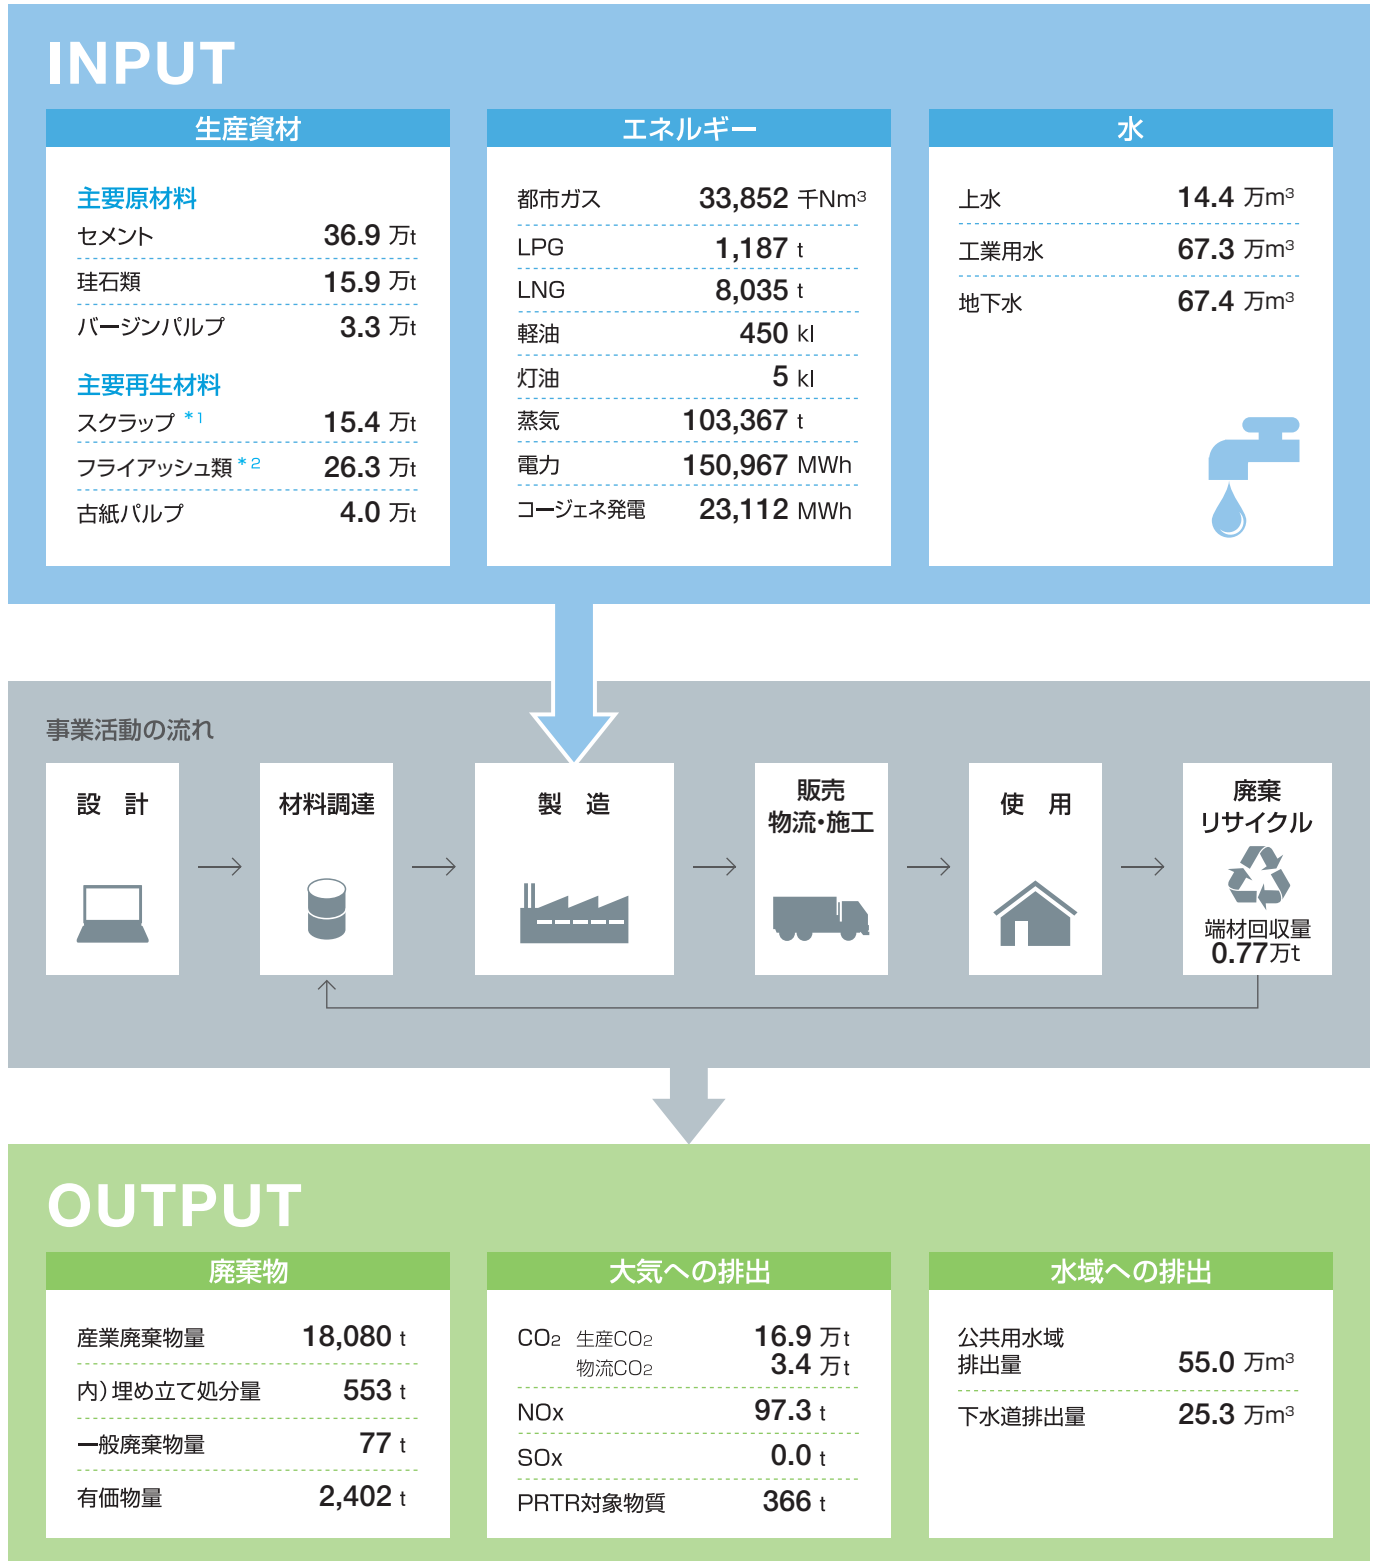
INPUT

生産資材

主要原材料

| セメント | 36.9 万t |
|---|---|
| 珪石類 | 15.9 万t |
| バージンパルプ | 3.3 万t |

主要再生材料

| スクラップ *1 | 15.4 万t |
|---|---|
| フライアッシュ類 *2 | 26.3 万t |
| 古紙パルプ | 4.0 万t |

エネルギー

| 都市ガス | 33,852 千Nm$^3$ |
|---|---|
| LPG | 1,187 t |
| LNG | 8,035 t |
| 軽油 | 450 kl |
| 灯油 | 5 kl |
| 蒸気 | 103,367 t |
| 電力 | 150,967 MWh |
| コージェネ発電 | 23,112 MWh |

水

| 上水 | 14.4 万m$^3$ |
|---|---|
| 工業用水 | 67.3 万m$^3$ |
| 地下水 | 67.4 万m$^3$ |

事業活動の流れ

設 計

材料調達

製 造

販売
物流・施工

使 用

廃棄
リサイクル

端材回収量
0.77万t

OUTPUT

廃棄物

| 産業廃棄物量 | 18,080 t |
|---|---|
| 内）埋め立て処分量 | 553 t |
| 一般廃棄物量 | 77 t |
| 有価物量 | 2,402 t |

大気への排出

| $CO_2$ 生産$CO_2$ | 16.9 万t |
|---|---|
| 物流$CO_2$ | 3.4 万t |
| NOx | 97.3 t |
| SOx | 0.0 t |
| PRTR対象物質 | 366 t |

水域への排出

| 公共用水域排出量 | 55.0 万m$^3$ |
|---|---|
| 下水道排出量 | 25.3 万m$^3$ |